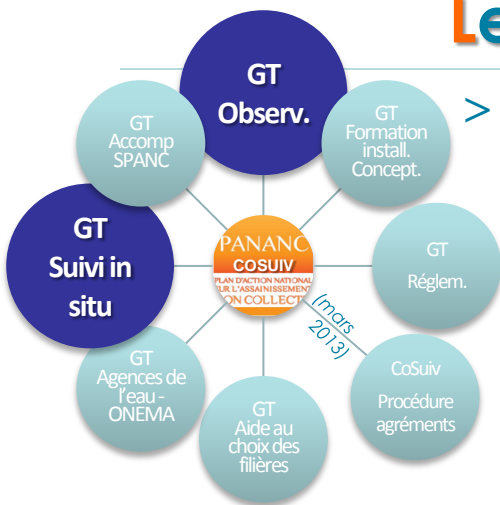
Le

>

GT
Observ.

GT
Formation
install.
Concept.

GT
Accomp
SPANC

GT
Suivi in
situ

PANANC
COSUIV
PLAN D'ACTION NATIONAL
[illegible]UR L'ASSAINISSEMENT
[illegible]ON COLLECT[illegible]

(mars
2013)

GT
Réglem.

GT
Agences de
l'eau -
ONEMA

GT
Aide au
choix des
filières

CoSuiv
Procédure
agréments